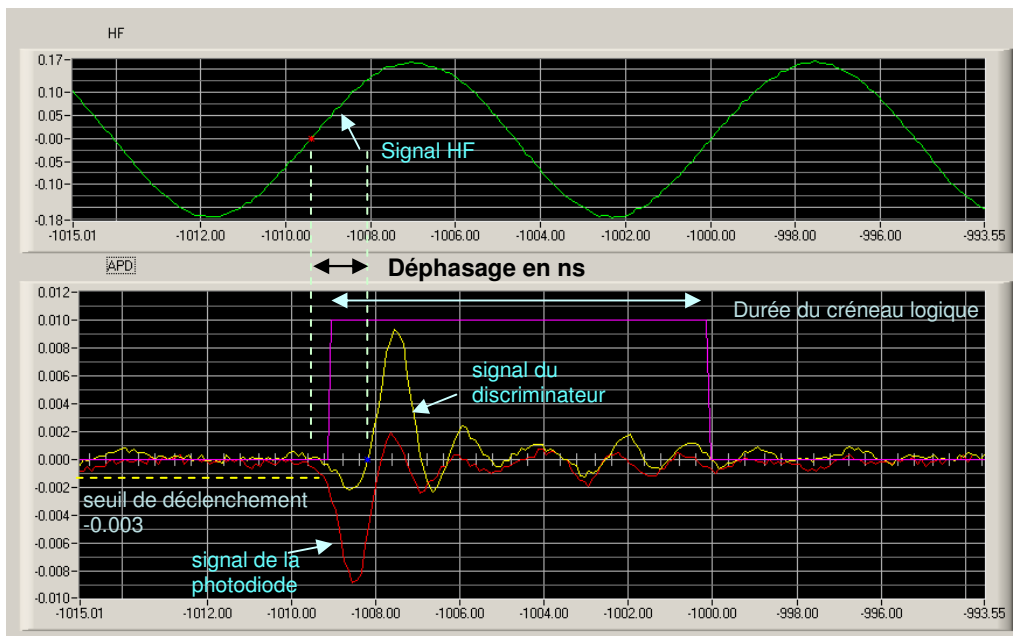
HF

0.17
0.10
0.05
-0.00
-0.05
-0.10
-0.18

Signal HF

-1015.01 -1012.00 -1010.00 -1008.00 -1006.00 -1004.00 -1002.00 -1000.00 -998.00 -996.00 -993.55

APD

Déphasage en ns

Durée du créneau logique

0.012
0.010
0.008
0.006
0.004
0.002
0.000
-0.002
-0.004
-0.006
-0.008
-0.010

signal du discriminateur

seuil de déclenchement -0.003

signal de la photodiode

-1015.01 -1012.00 -1010.00 -1008.00 -1006.00 -1004.00 -1002.00 -1000.00 -998.00 -996.00 -993.55